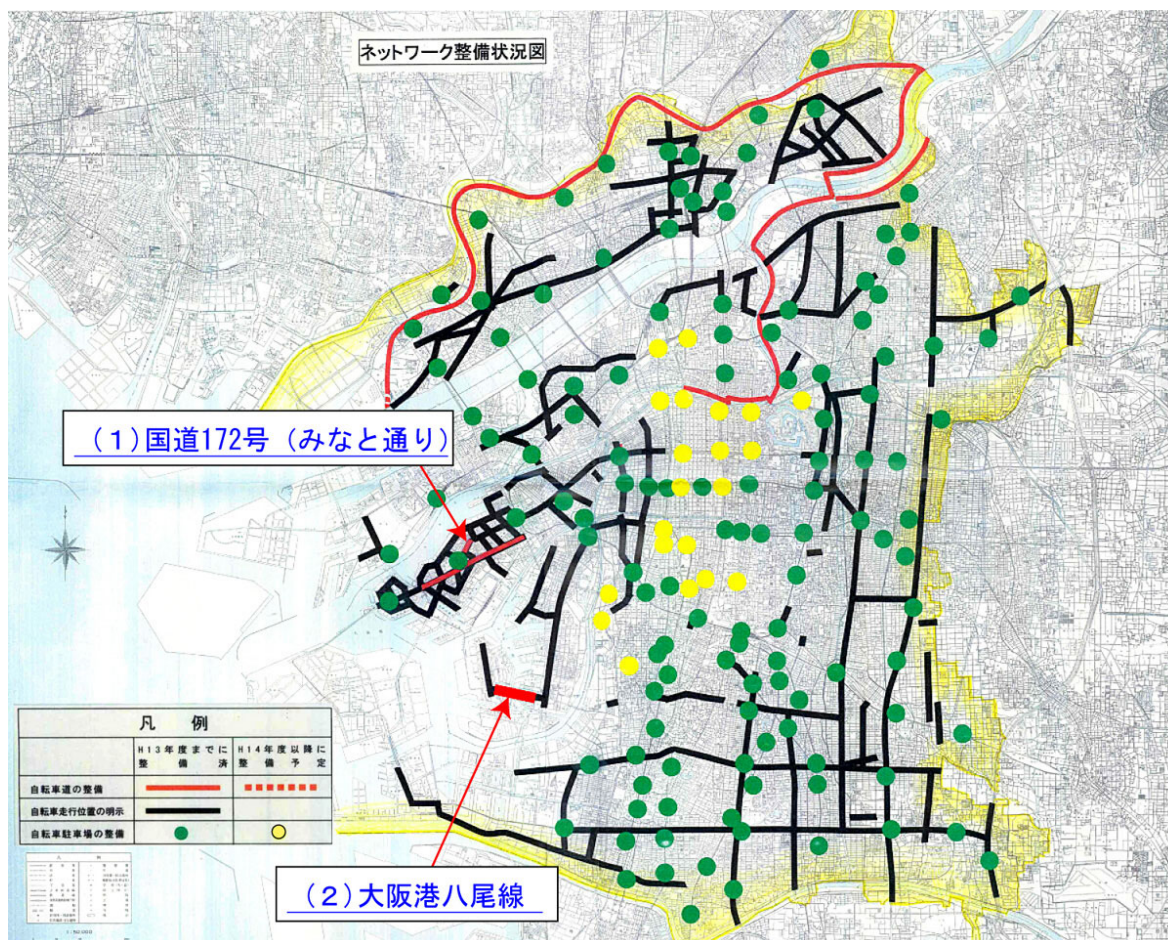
ネットワーク整備状況図

（1）国道172号（みなと通り）

（2）大阪港八尾線

凡　例

| | H13年度までに整備済 | H14年度以降に整備予定 |
|---|---|---|
| 自転車道の整備 | | |
| 自転車走行位置の明示 | | |
| 自転車駐車場の整備 | | |